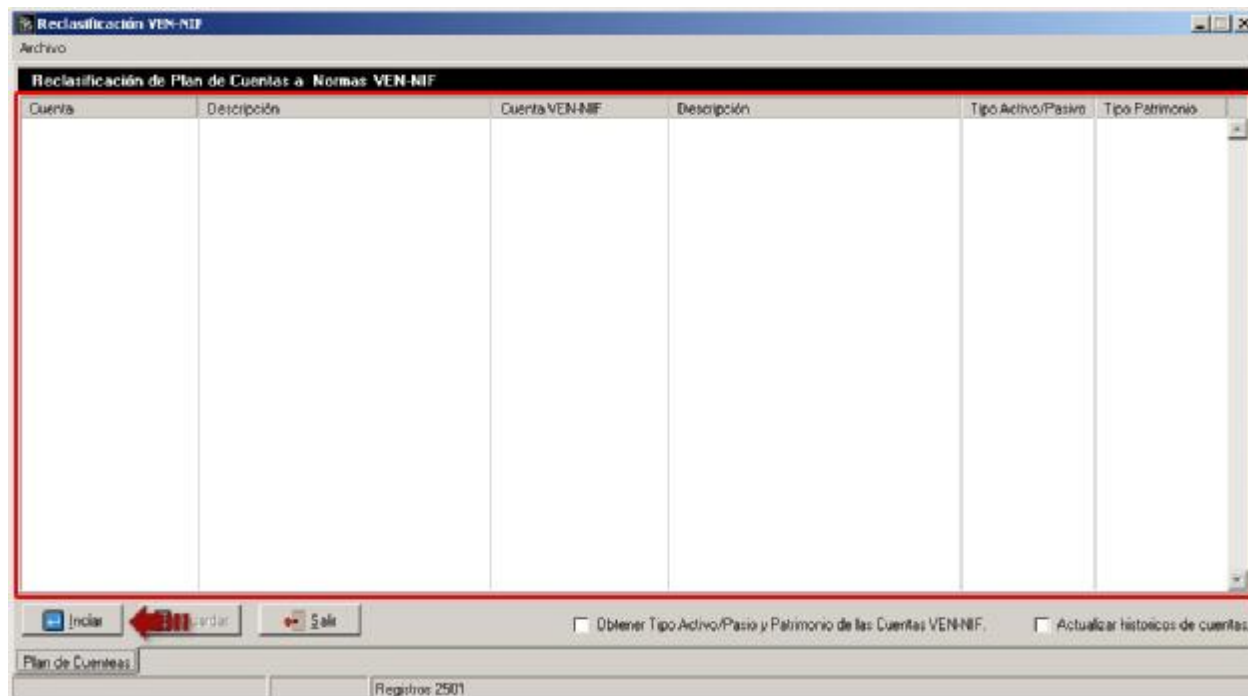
Reclasificación VEN-NIF
Archivo

Reclasificación de Plan de Cuentas a Normas VEN-NIF

| Cuenta | Descripción | Cuenta VEN-NIF | Descripción | Tipo Activo/Pasivo | Tipo Patrimonio |
|---|---|---|---|---|---|

Iniciar
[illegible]ardar
Salir
Obtener Tipo Activo/Pasio y Patrimonio de las Cuentas VEN-NIF.
Actualizar historicos de cuentas

Plan de Cuenteas

Registros 2501